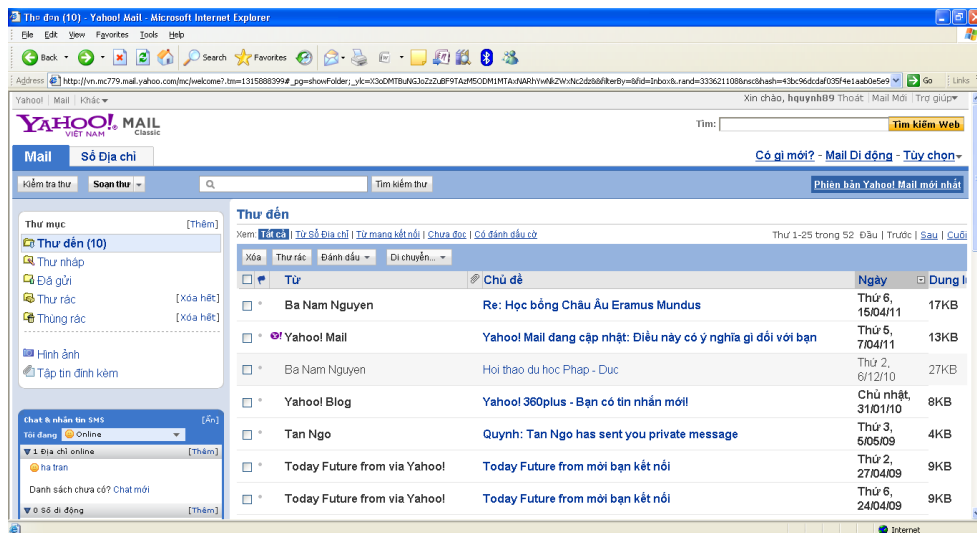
Thư đến (10) - Yahoo! Mail - Microsoft Internet Explorer

File Edit View Favorites Tools Help

Back Search Favorites

Address http://vn.mc779.mail.yahoo.com/mc/welcome?.tm=1315888399#_pg=showFolder;_ylc=X3oDMTBuNGJoZzZuBF9TAzM5ODM1MTAxNARhYwNkZWxNc2dz&&filterBy=&fid=Inbox&.rand=333621108&nsc&hash=43bc96cdaf035f4e1aab0e5e9 Go Links

Yahoo! | Mail | Khác

Xin chào, hquynh89 Thoát | Mail Mới | Trợ giúp

YAHOO! MAIL VIỆT NAM Classic

Tìm: Tìm kiếm Web

Mail | Sổ Địa chỉ

Có gì mới? - Mail Di động - Tùy chọn

Kiểm tra thư | Soạn thư | Tìm kiếm thư

Phiên bản Yahoo! Mail mới nhất

Thư mục [Thêm]
Thư đến (10)
Thư nháp
Đã gửi
Thư rác [Xóa hết]
Thùng rác [Xóa hết]
Hình ảnh
Tập tin đính kèm

Chat & nhắn tin SMS [Ẩn]
Tôi đang Online
▼1 Địa chỉ online [Thêm]
ha tran
Danh sách chưa có? Chat mới
▼0 Số di động [Thêm]

Thư đến

Xem Tất cả | Từ Sổ Địa chỉ | Từ mạng kết nối | Chưa đọc | Có đánh dấu cờ

Thư 1-25 trong 52 Đầu | Trước | Sau | Cuối

Xóa | Thư rác | Đánh dấu | Di chuyển...

| Từ | Chủ đề | Ngày | Dung l |
|---|---|---|---|
| Ba Nam Nguyen | Re: Học bổng Châu Âu Eramus Mundus | Thứ 6, 15/04/11 | 17KB |
| Yahoo! Mail | Yahoo! Mail đang cập nhật: Điều này có ý nghĩa gì đối với bạn | Thứ 5, 7/04/11 | 13KB |
| Ba Nam Nguyen | Hoi thao du hoc Phap - Duc | Thứ 2, 6/12/10 | 27KB |
| Yahoo! Blog | Yahoo! 360plus - Bạn có tin nhắn mới! | Chủ nhật, 31/01/10 | 8KB |
| Tan Ngo | Quynh: Tan Ngo has sent you private message | Thứ 3, 5/05/09 | 4KB |
| Today Future from via Yahoo! | Today Future from mời bạn kết nối | Thứ 2, 27/04/09 | 9KB |
| Today Future from via Yahoo! | Today Future from mời bạn kết nối | Thứ 6, 24/04/09 | 9KB |

Internet